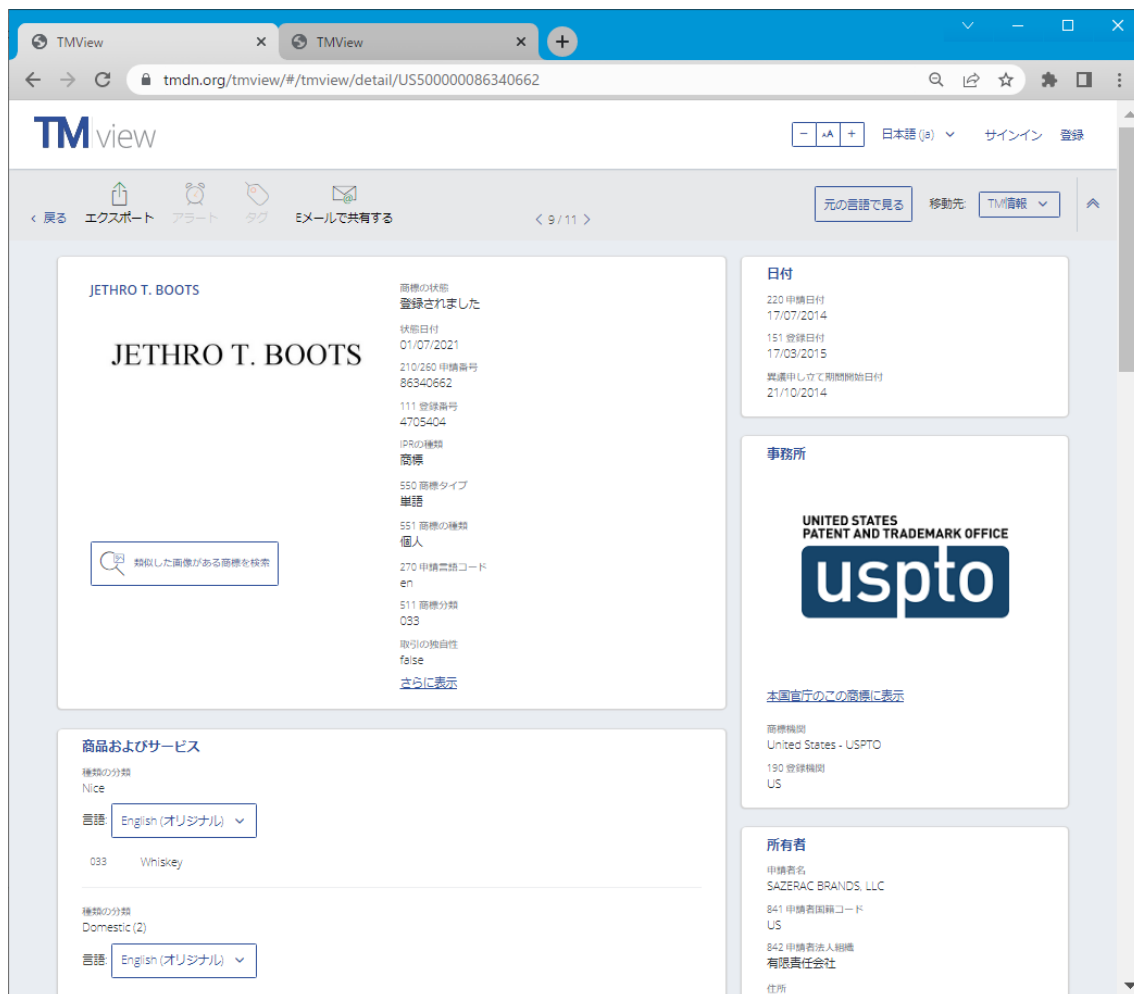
TMView ×
TMView ×
tmdn.org/tmview/#/tmview/detail/US500000086340662

TM view
− ᴬA + 日本語 (ja) サインイン 登録

‹ 戻る エクスポート アラート タグ Eメールで共有する ‹ 9 / 11 › 元の言語で見る 移動先: TM情報

JETHRO T. BOOTS

JETHRO T. BOOTS

類似した画像がある商標を検索

商標の状態
登録されました
状態日付
01/07/2021
210/260 申請番号
86340662
111 登録番号
4705404
IPRの種類
商標
550 商標タイプ
単語
551 商標の種類
個人
270 申請言語コード
en
511 商標分類
033
取引の独自性
false
さらに表示

日付
220 申請日付
17/07/2014
151 登録日付
17/03/2015
異議申し立て期間開始日付
21/10/2014

事務所
UNITED STATES PATENT AND TRADEMARK OFFICE
uspto
本国官庁のこの商標に表示
商標機関
United States - USPTO
190 登録機関
US

商品およびサービス
種類の分類
Nice
言語: English (オリジナル)
033 Whiskey

種類の分類
Domestic (2)
言語: English (オリジナル)

所有者
申請者名
SAZERAC BRANDS, LLC
841 申請者国籍コード
US
842 申請者法人組織
有限責任会社
住所